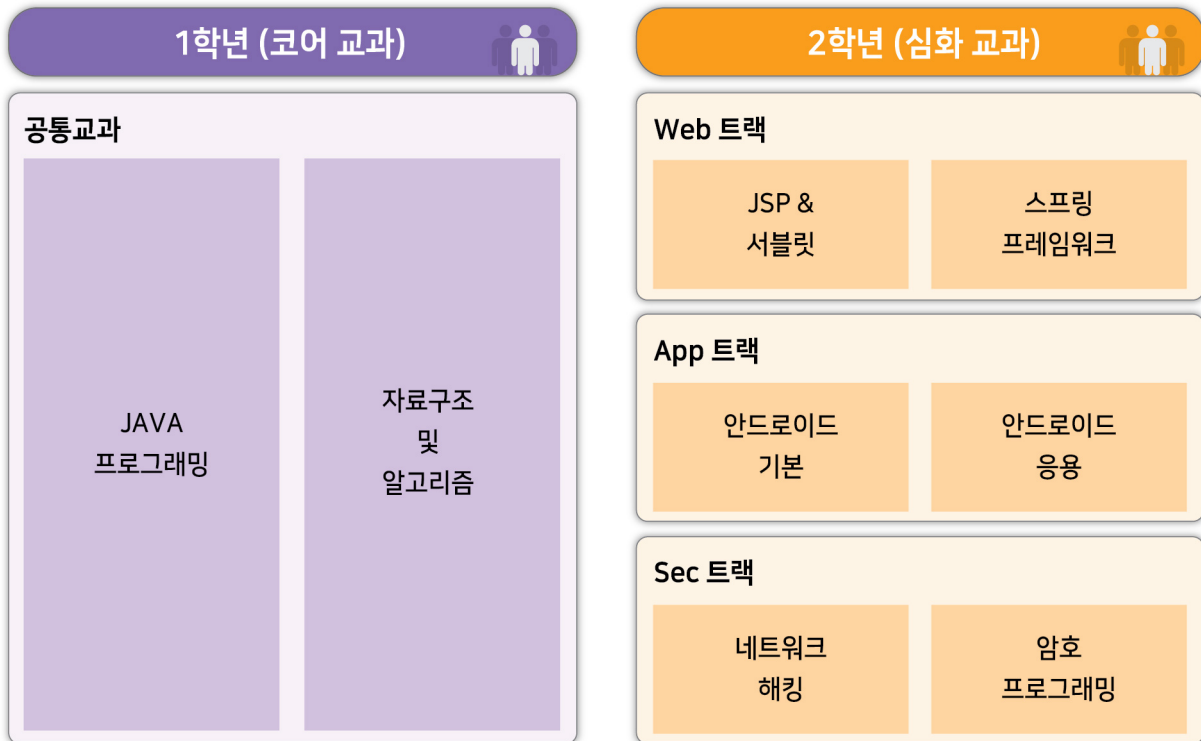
1학년 (코어 교과)

공통교과

JAVA
프로그래밍

자료구조
및
알고리즘

2학년 (심화 교과)

Web 트랙

JSP &
서블릿

스프링
프레임워크

App 트랙

안드로이드
기본

안드로이드
응용

Sec 트랙

네트워크
해킹

암호
프로그래밍